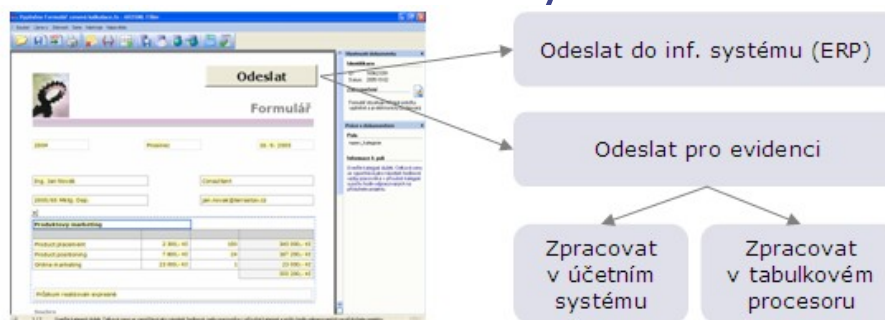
Odeslat

Formulář

2004

Prosinec

16. 6. 2005

Ing. Jan Novák

Consultant

2005/41 Mktg. Dep.

jan.novak@tentatton.cz

Produktový marketing

| | | | |
|---|---|---|---|
| Product placement | 2 900,- Kč | 100 | 343 900,- Kč |
| Product positioning | 7 900,- Kč | 34 | 387 250,- Kč |
| Online marketing | 23 900,- Kč | 1 | 23 900,- Kč |
| | | | 355 200,- Kč |

Průzkum reakcí na expresivě

Odeslat do inf. systému (ERP)

Odeslat pro evidenci

Zpracovat v účetním systému

Zpracovat v tabulkovém procesoru